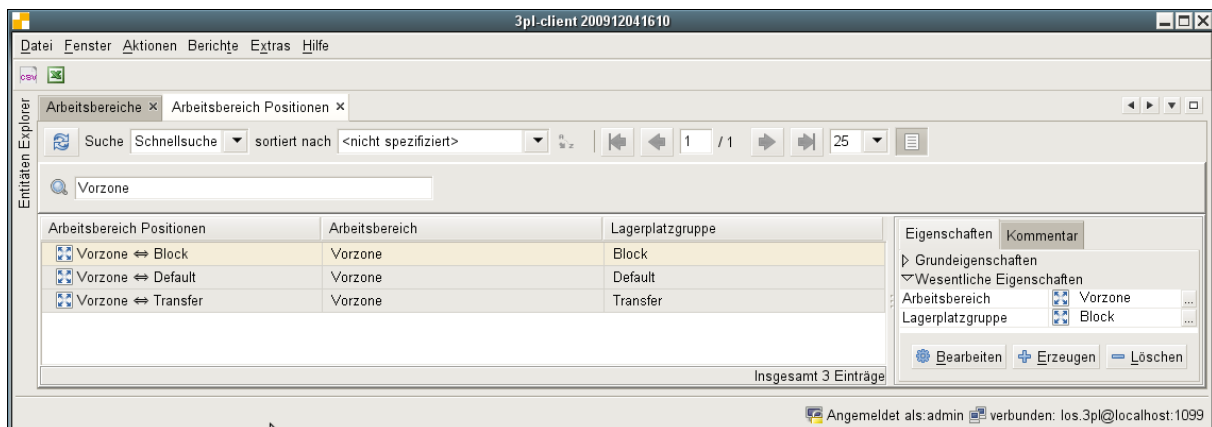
3pl-client 200912041610

Datei Fenster Aktionen Berichte Extras Hilfe

csv

Entitäten Explorer

Arbeitsbereiche × Arbeitsbereich Positionen ×

Suche Schnellsuche sortiert nach <nicht spezifiziert> 1 / 1 25

Vorzone

| Arbeitsbereich Positionen | Arbeitsbereich | Lagerplatzgruppe |
|---|---|---|
| Vorzone ⇔ Block | Vorzone | Block |
| Vorzone ⇔ Default | Vorzone | Default |
| Vorzone ⇔ Transfer | Vorzone | Transfer |

Insgesamt 3 Einträge

Eigenschaften Kommentar

▷ Grundeigenschaften
▽Wesentliche Eigenschaften

| Arbeitsbereich | Vorzone |
|---|---|
| Lagerplatzgruppe | Block |

Bearbeiten Erzeugen Löschen

Angemeldet als:admin verbunden: los.3pl@localhost:1099